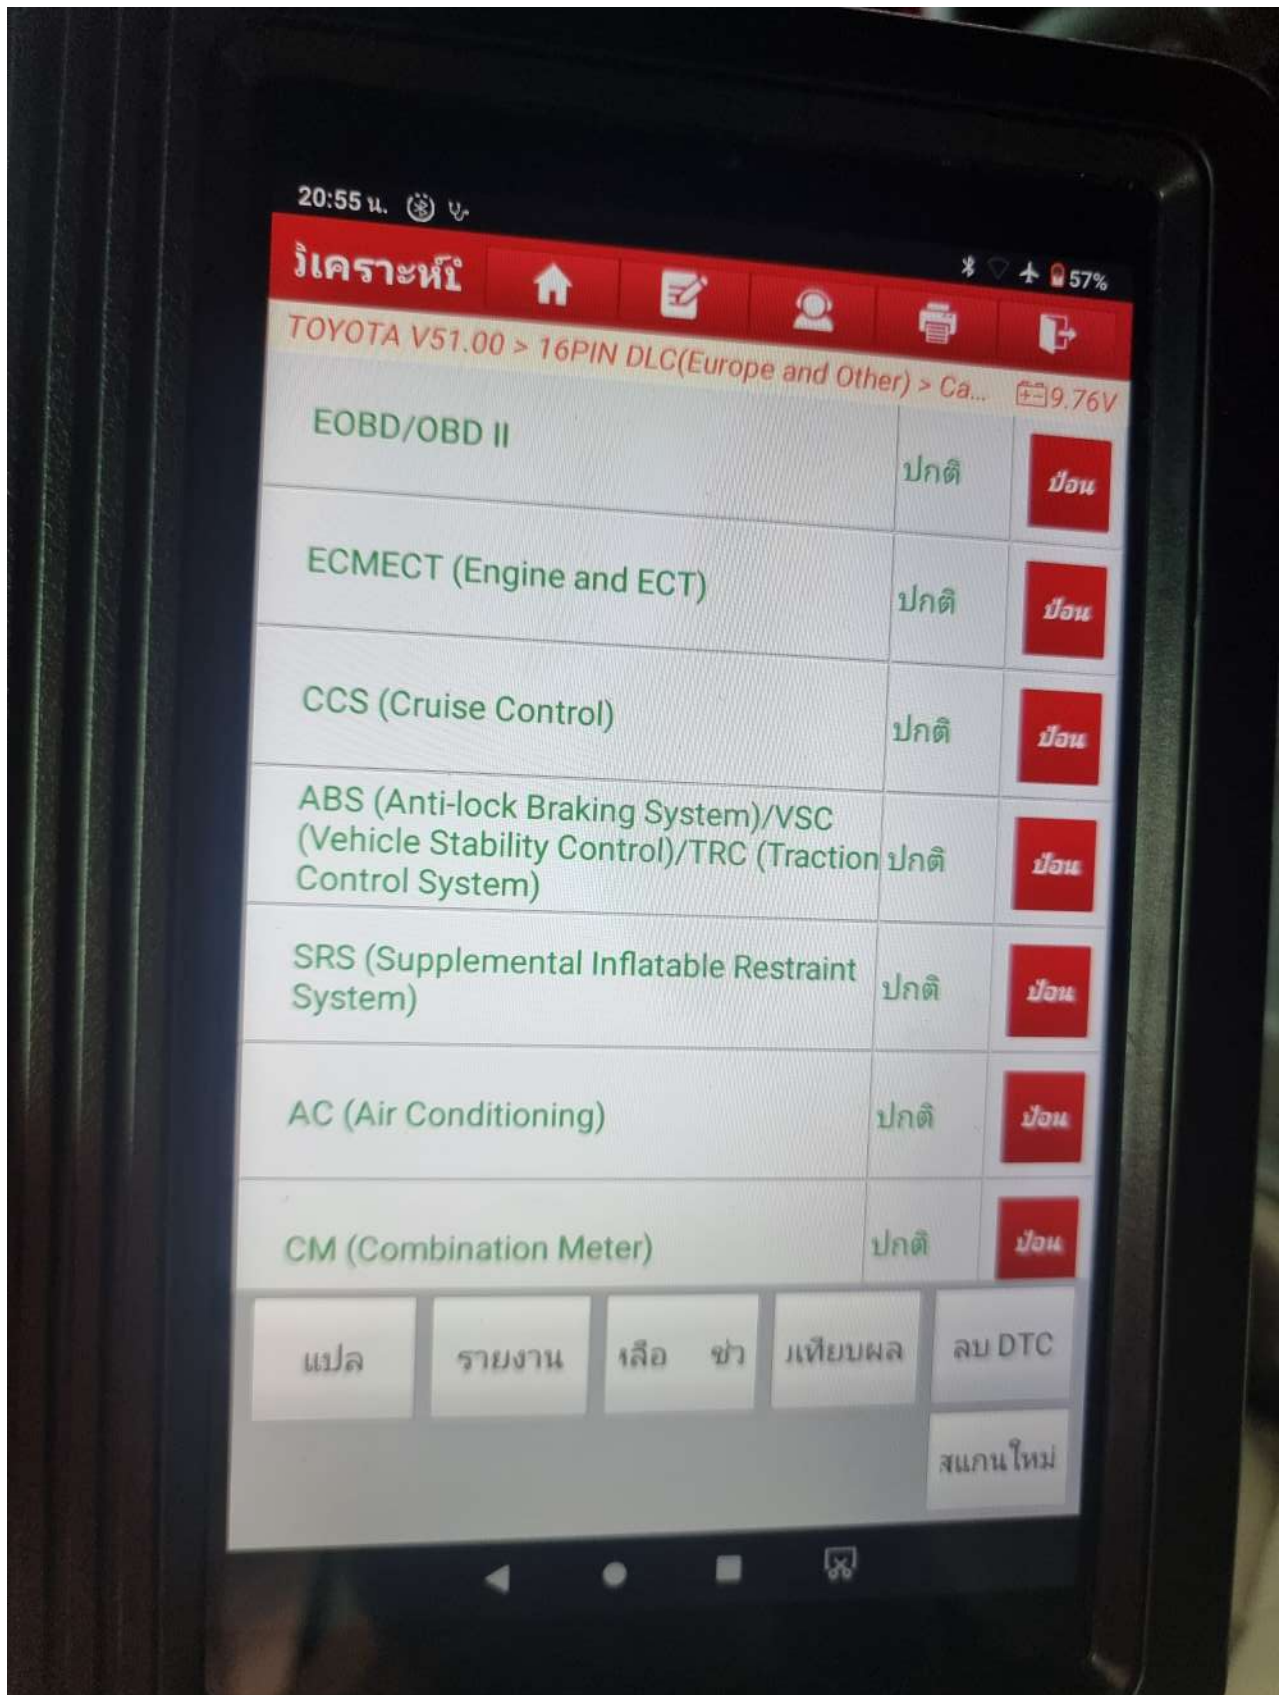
20:55 น.

57%

วิเคราะห์

TOYOTA V51.00 > 16PIN DLC(Europe and Other) > Ca...

9.76V

| | | |
|---|---|---|
| EOBD/OBD II | ปกติ | ป้อน |
| ECMECT (Engine and ECT) | ปกติ | ป้อน |
| CCS (Cruise Control) | ปกติ | ป้อน |
| ABS (Anti-lock Braking System)/VSC (Vehicle Stability Control)/TRC (Traction Control System) | ปกติ | ป้อน |
| SRS (Supplemental Inflatable Restraint System) | ปกติ | ป้อน |
| AC (Air Conditioning) | ปกติ | ป้อน |
| CM (Combination Meter) | ปกติ | ป้อน |

แปล

รายงาน

เลือ ช่ว

เทียบผล

ลบ DTC

สแกนใหม่